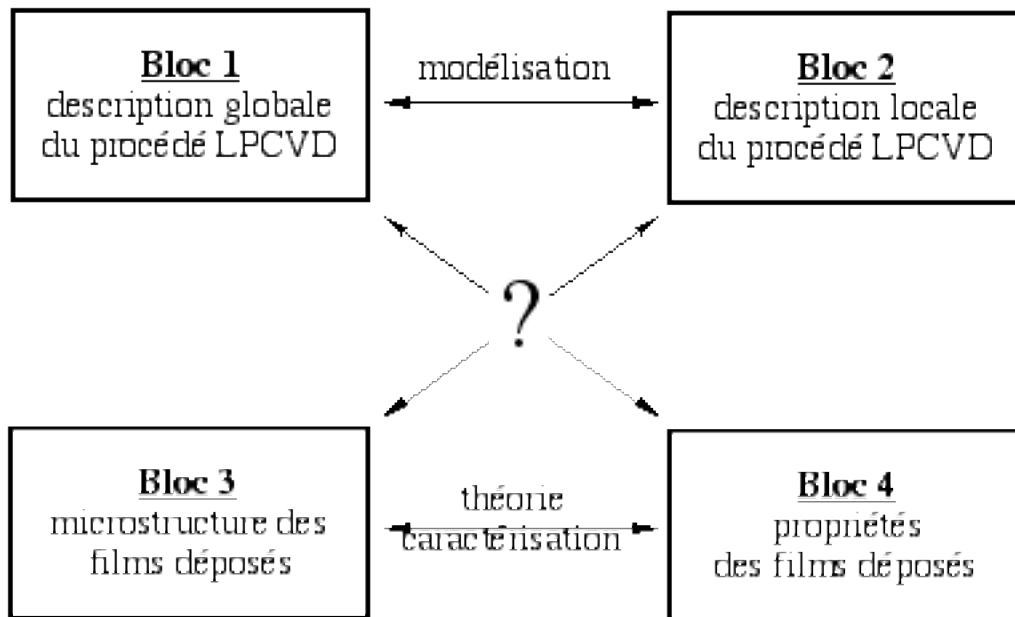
**Bloc 1**
description globale
du procédé LPCVD

modélisation

**Bloc 2**
description locale
du procédé LPCVD

?

**Bloc 3**
microstructure des
films déposés

théorie
caractérisation

**Bloc 4**
propriétés
des films déposés